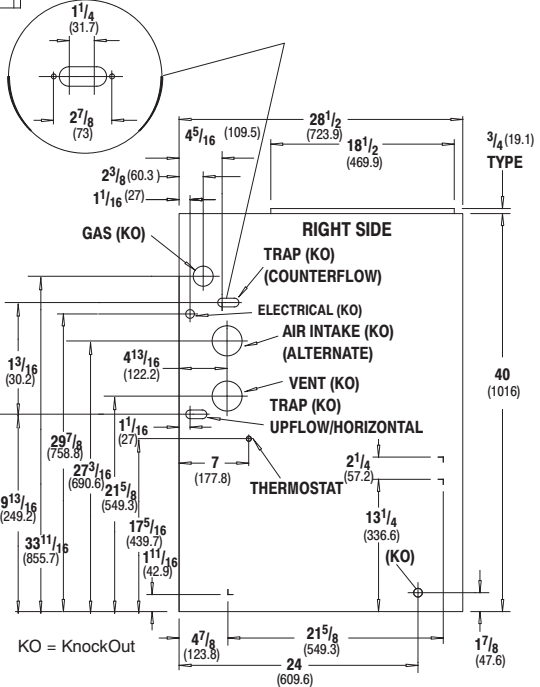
$1^1/_4$
(31.7)

$2^7/_8$
(73)

$28^1/_2$
(723.9)

$4^5/_{16}$ (109.5)

$18^1/_2$
(469.9)

$^3/_4$ (19.1)
TYPE

$2^3/_8$ (60.3)

$1^1/_{16}$ (27)

RIGHT SIDE

GAS (KO)

TRAP (KO)
(COUNTERFLOW)

ELECTRICAL (KO)

AIR INTAKE (KO)
(ALTERNATE)

$1^3/_{16}$
(30.2)

$4^{13}/_{16}$
(122.2)

VENT (KO)

40
(1016)

TRAP (KO)

UPFLOW/HORIZONTAL

$1^1/_{16}$
(27)

$29^7/_8$
(758.8)

$27^3/_{16}$
(690.6)

$21^5/_8$
(549.3)

7
(177.8)

THERMOSTAT

$2^1/_4$
(57.2)

$9^{13}/_{16}$
(249.2)

$17^5/_{16}$
(439.7)

$13^1/_4$
(336.6)

$33^{11}/_{16}$
(855.7)

$1^{11}/_{16}$
(42.9)

(KO)

KO = KnockOut

$4^7/_8$
(123.8)

$21^5/_8$
(549.3)

$1^7/_8$
(47.6)

24
(609.6)